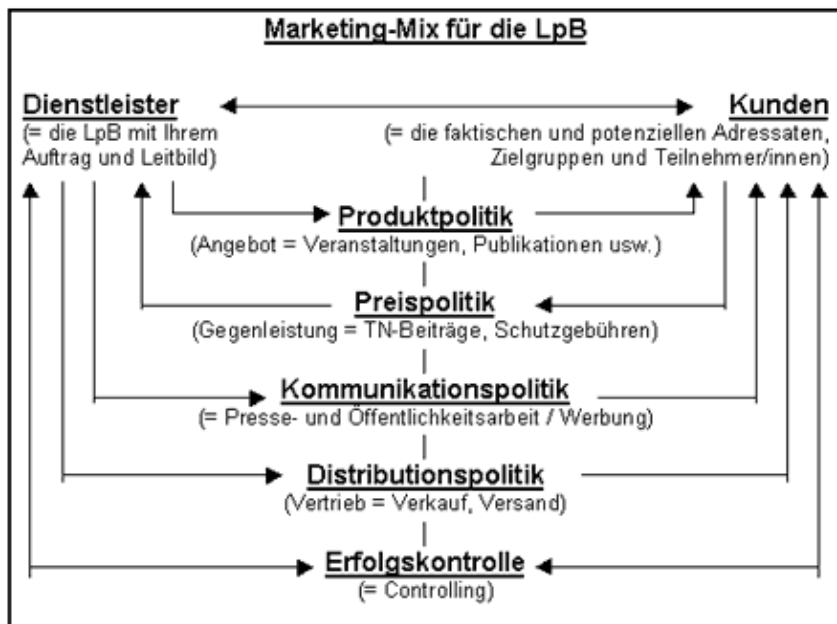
Marketing-Mix für die LpB

Dienstleister
(= die LpB mit Ihrem Auftrag und Leitbild)

Kunden
(= die faktischen und potenziellen Adressaten, Zielgruppen und Teilnehmer/innen)

Produktpolitik
(Angebot = Veranstaltungen, Publikationen usw.)

Preispolitik
(Gegenleistung = TN-Beiträge, Schutzgebühren)

Kommunikationspolitik
(= Presse- und Öffentlichkeitsarbeit / Werbung)

Distributionspolitik
(Vertrieb = Verkauf, Versand)

Erfolgskontrolle
(= Controlling)